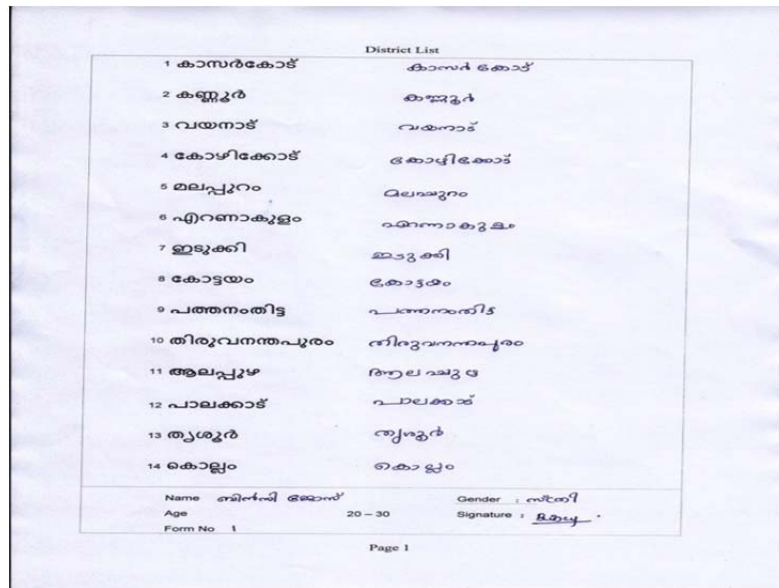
District List

| | |
|---|---|
| 1 കാസർകോട് | കാസർ കോട് |
| 2 കണ്ണൂർ | കണ്ണൂർ |
| 3 വയനാട് | വയനാട് |
| 4 കോഴിക്കോട് | കോഴിക്കോട് |
| 5 മലപ്പുറം | മലപ്പുറം |
| 6 എറണാകുളം | എറണാകുളം |
| 7 ഇടുക്കി | ഇടുക്കി |
| 8 കോട്ടയം | കോട്ടയം |
| 9 പത്തനംതിട്ട | പത്തനംതിട്ട |
| 10 തിരുവനന്തപുരം | തിരുവനന്തപുരം |
| 11 ആലപ്പുഴ | ആലപ്പുഴ |
| 12 പാലക്കാട് | പാലക്കാട് |
| 13 തൃശൂർ | തൃശൂർ |
| 14 കൊല്ലം | കൊല്ലം |

Name ബിൻസി ജോസ്
Gender : സ്ത്രീ
Age 20 – 30
Signature : Binsy
Form No 1

Page 1